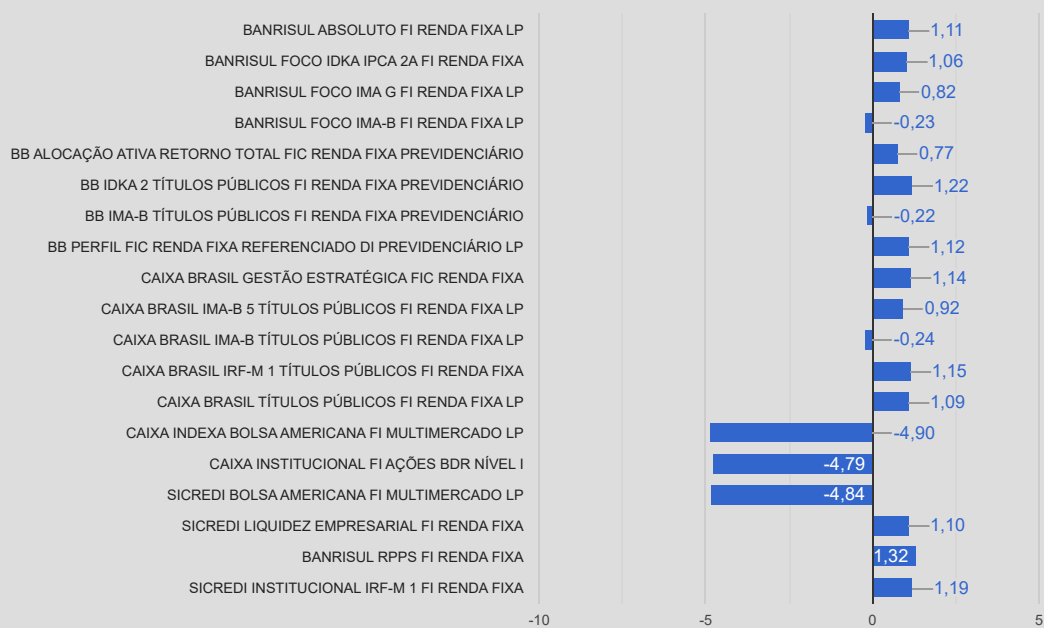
BANRISUL ABSOLUTO FI RENDA FIXA LP 1,11
BANRISUL FOCO IDKA IPCA 2A FI RENDA FIXA 1,06
BANRISUL FOCO IMA G FI RENDA FIXA LP 0,82
BANRISUL FOCO IMA-B FI RENDA FIXA LP -0,23
BB ALOCAÇÃO ATIVA RETORNO TOTAL FIC RENDA FIXA PREVIDENCIÁRIO 0,77
BB IDKA 2 TÍTULOS PÚBLICOS FI RENDA FIXA PREVIDENCIÁRIO 1,22
BB IMA-B TÍTULOS PÚBLICOS FI RENDA FIXA PREVIDENCIÁRIO -0,22
BB PERFIL FIC RENDA FIXA REFERENCIADO DI PREVIDENCIÁRIO LP 1,12
CAIXA BRASIL GESTÃO ESTRATÉGICA FIC RENDA FIXA 1,14
CAIXA BRASIL IMA-B 5 TÍTULOS PÚBLICOS FI RENDA FIXA LP 0,92
CAIXA BRASIL IMA-B TÍTULOS PÚBLICOS FI RENDA FIXA LP -0,24
CAIXA BRASIL IRF-M 1 TÍTULOS PÚBLICOS FI RENDA FIXA 1,15
CAIXA BRASIL TÍTULOS PÚBLICOS FI RENDA FIXA LP 1,09
CAIXA INDEXA BOLSA AMERICANA FI MULTIMERCADO LP -4,90
CAIXA INSTITUCIONAL FI AÇÕES BDR NÍVEL I -4,79
SICREDI BOLSA AMERICANA FI MULTIMERCADO LP -4,84
SICREDI LIQUIDEZ EMPRESARIAL FI RENDA FIXA 1,10
BANRISUL RPPS FI RENDA FIXA 1,32
SICREDI INSTITUCIONAL IRF-M 1 FI RENDA FIXA 1,19
-10 -5 0 5